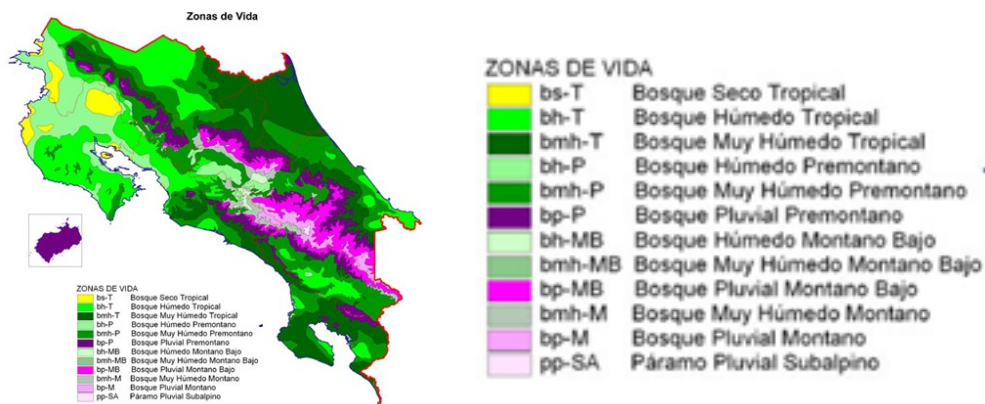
Zonas de Vida

ZONAS DE VIDA
bs-T Bosque Seco Tropical
bh-T Bosque Húmedo Tropical
bmh-T Bosque Muy Húmedo Tropical
bh-P Bosque Húmedo Premontano
bmh-P Bosque Muy Húmedo Premontano
bp-P Bosque Pluvial Premontano
bh-MB Bosque Húmedo Montano Bajo
bmh-MB Bosque Muy Húmedo Montano Bajo
bp-MB Bosque Pluvial Montano Bajo
bmh-M Bosque Muy Húmedo Montano
bp-M Bosque Pluvial Montano
pp-SA Páramo Pluvial Subalpino

ZONAS DE VIDA
| | |
|---|---|
| bs-T | Bosque Seco Tropical |
| bh-T | Bosque Húmedo Tropical |
| bmh-T | Bosque Muy Húmedo Tropical |
| bh-P | Bosque Húmedo Premontano |
| bmh-P | Bosque Muy Húmedo Premontano |
| bp-P | Bosque Pluvial Premontano |
| bh-MB | Bosque Húmedo Montano Bajo |
| bmh-MB | Bosque Muy Húmedo Montano Bajo |
| bp-MB | Bosque Pluvial Montano Bajo |
| bmh-M | Bosque Muy Húmedo Montano |
| bp-M | Bosque Pluvial Montano |
| pp-SA | Páramo Pluvial Subalpino |